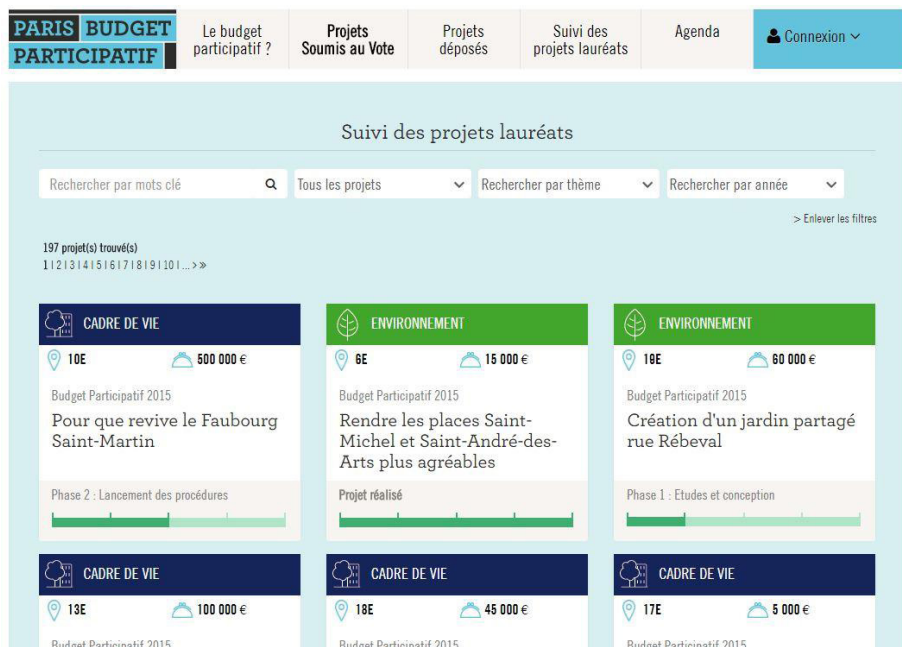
PARIS BUDGET PARTICIPATIF

Le budget participatif ?

Projets Soumis au Vote

Projets déposés

Suivi des projets lauréats

Agenda

Connexion

Suivi des projets lauréats

Rechercher par mots clé

Tous les projets

Rechercher par thème

Rechercher par année

> Enlever les filtres

197 projet(s) trouvé(s)
1 | 2 | 3 | 4 | 5 | 6 | 7 | 8 | 9 | 10 | ... > »

CADRE DE VIE

10E

500 000 €

Budget Participatif 2015

Pour que revive le Faubourg Saint-Martin

Phase 2 : Lancement des procédures

ENVIRONNEMENT

6E

15 000 €

Budget Participatif 2015

Rendre les places Saint-Michel et Saint-André-des-Arts plus agréables

Projet réalisé

ENVIRONNEMENT

19E

60 000 €

Budget Participatif 2015

Création d'un jardin partagé rue Rébeval

Phase 1 : Etudes et conception

CADRE DE VIE

13E

100 000 €

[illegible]

CADRE DE VIE

18E

45 000 €

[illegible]

CADRE DE VIE

17E

5 000 €

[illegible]